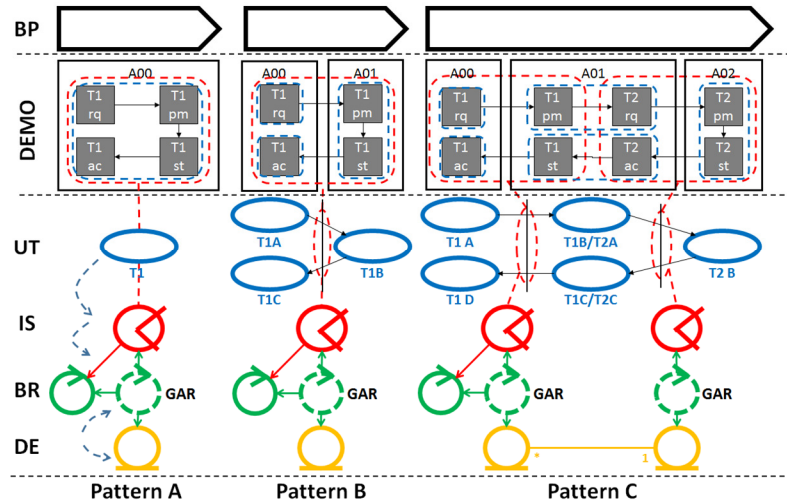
BP

DEMO

A00
T1 rq
T1 pm
T1 ac
T1 st

A00
A01
T1 rq
T1 pm
T1 ac
T1 st

A00
A01
A02
T1 rq
T1 pm
T2 rq
T2 pm
T1 ac
T1 st
T2 ac
T2 st

UT
T1
T1A
T1B
T1C
T1 A
T1B/T2A
T2 B
T1 D
T1C/T2C

IS

BR
GAR
GAR
GAR
GAR

DE
*
1

Pattern A
Pattern B
Pattern C